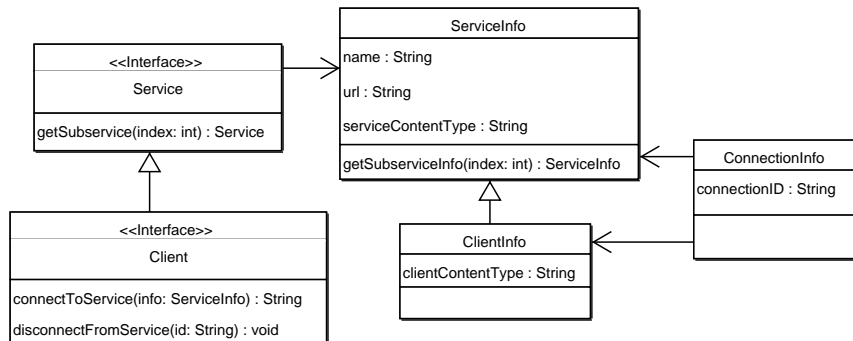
<<Interface>>
Service
getSubservice(index: int) : Service

ServiceInfo
name : String
url : String
serviceContentType : String
getSubserviceInfo(index: int) : ServiceInfo

ConnectionInfo
connectionID : String

<<Interface>>
Client
connectToService(info: ServiceInfo) : String
disconnectFromService(id: String) : void

ClientInfo
clientContentType : String